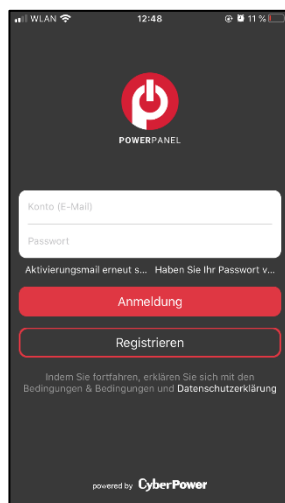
WLAN 12:48 11 %

POWERPANEL

Konto (E-Mail)

Passwort

Aktivierungsmail erneut s... Haben Sie Ihr Passwort v...

Anmeldung

Registrieren

Indem Sie fortfahren, erklären Sie sich mit den Bedingungen & Bedingungen und Datenschutzerklärung

powered by CyberPower